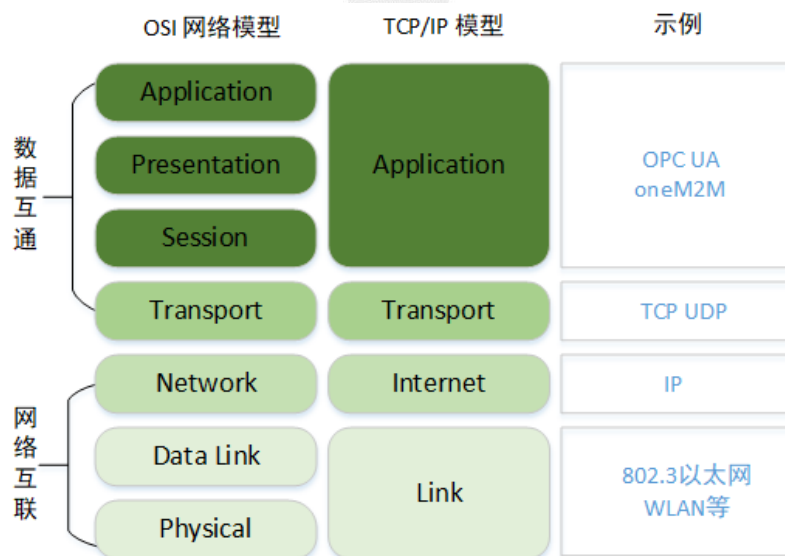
| OSI 网络模型 | TCP/IP 模型 | 示例 |
|---|---|---|
| Application | Application | OPC UA oneM2M |
| Presentation | | |
| Session | | |
| Transport | Transport | TCP UDP |
| Network | Internet | IP |
| Data Link | Link | 802.3以太网 WLAN等 |
| Physical | | |

数据互通

网络互联